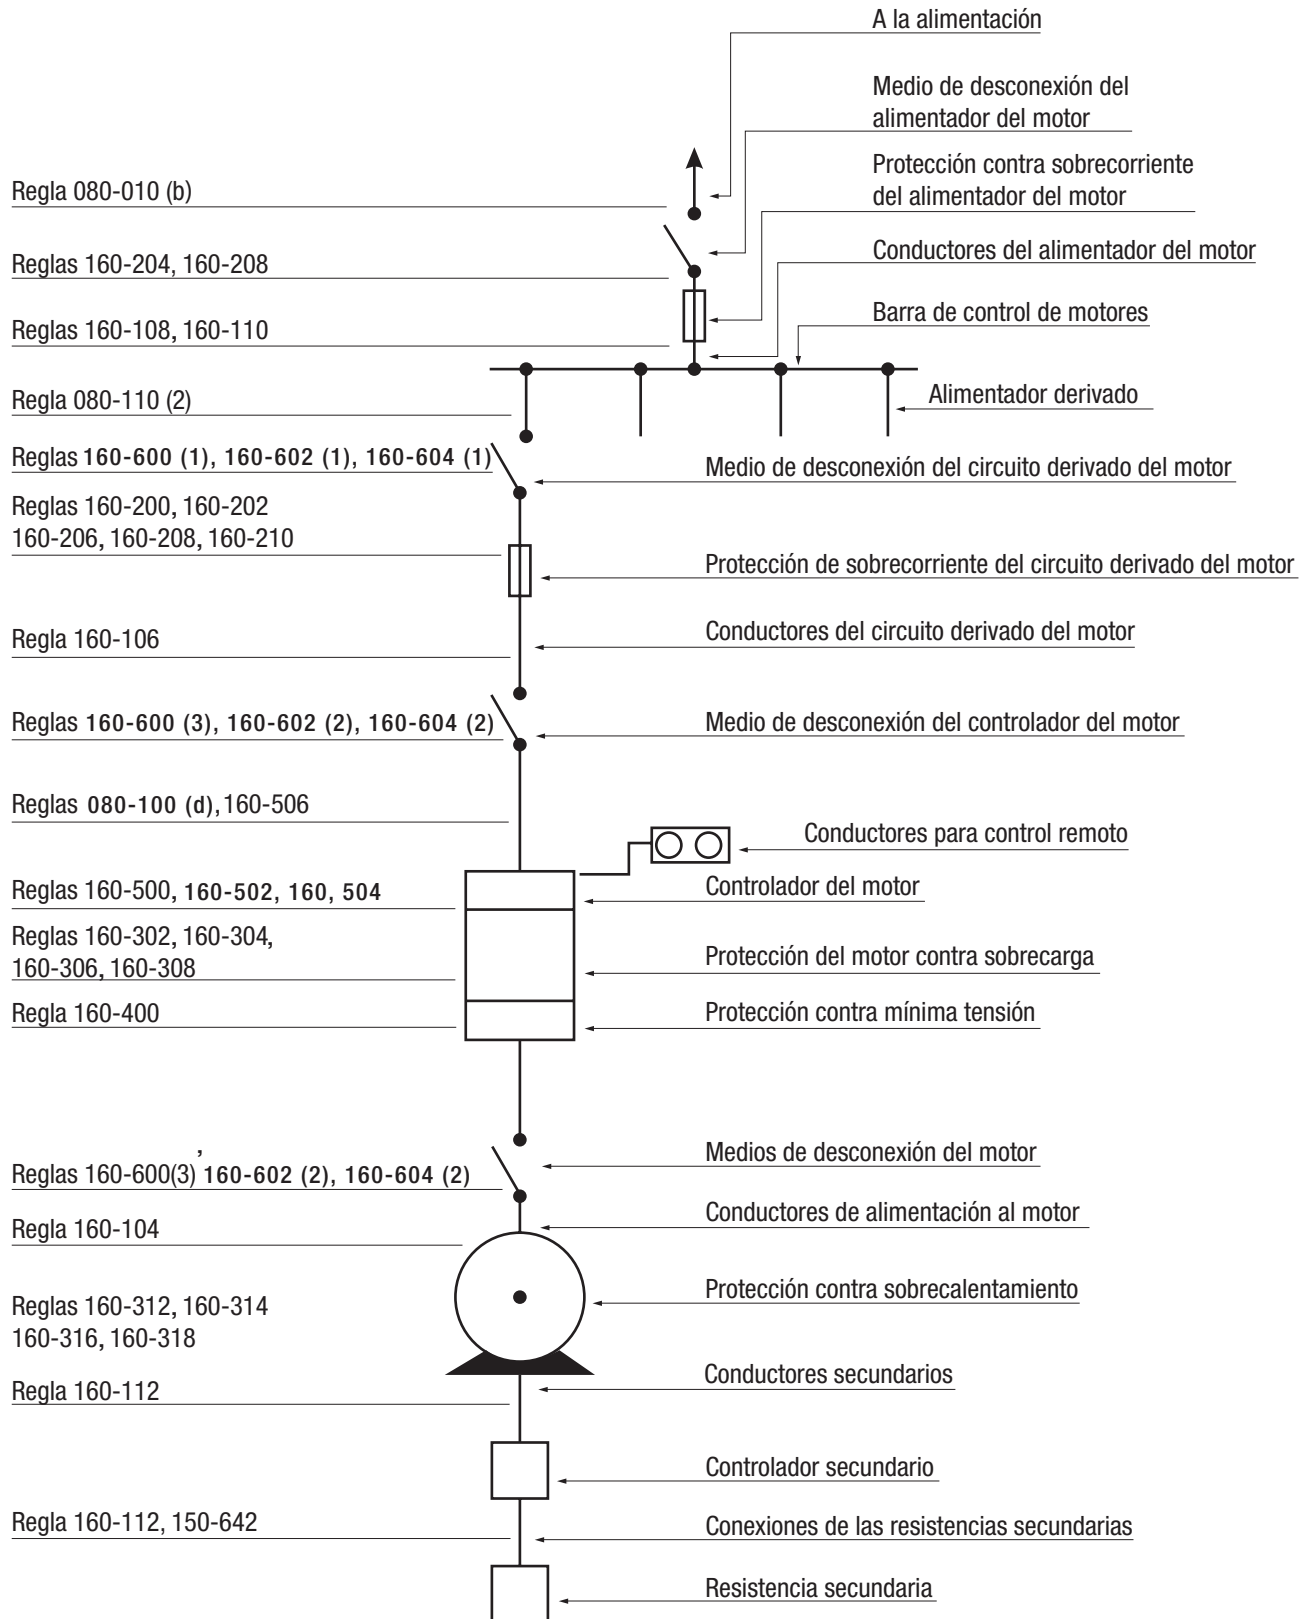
A la alimentación

Medio de desconexión del alimentador del motor

Regla 080-010 (b)

Protección contra sobrecorriente del alimentador del motor

Reglas 160-204, 160-208

Conductores del alimentador del motor

Reglas 160-108, 160-110

Barra de control de motores

Regla 080-110 (2)

Alimentador derivado

Reglas 160-600 (1), 160-602 (1), 160-604 (1)

Medio de desconexión del circuito derivado del motor

Reglas 160-200, 160-202
160-206, 160-208, 160-210

Protección de sobrecorriente del circuito derivado del motor

Regla 160-106

Conductores del circuito derivado del motor

Reglas 160-600 (3), 160-602 (2), 160-604 (2)

Medio de desconexión del controlador del motor

Reglas 080-100 (d), 160-506

Conductores para control remoto

Reglas 160-500, 160-502, 160, 504

Controlador del motor

Reglas 160-302, 160-304,
160-306, 160-308

Protección del motor contra sobrecarga

Regla 160-400

Protección contra mínima tensión

Medios de desconexión del motor

Reglas 160-600(3), 160-602 (2), 160-604 (2)

Conductores de alimentación al motor

Regla 160-104

Protección contra sobrecalentamiento

Reglas 160-312, 160-314
160-316, 160-318

Conductores secundarios

Regla 160-112

Controlador secundario

Regla 160-112, 150-642

Conexiones de las resistencias secundarias

Resistencia secundaria